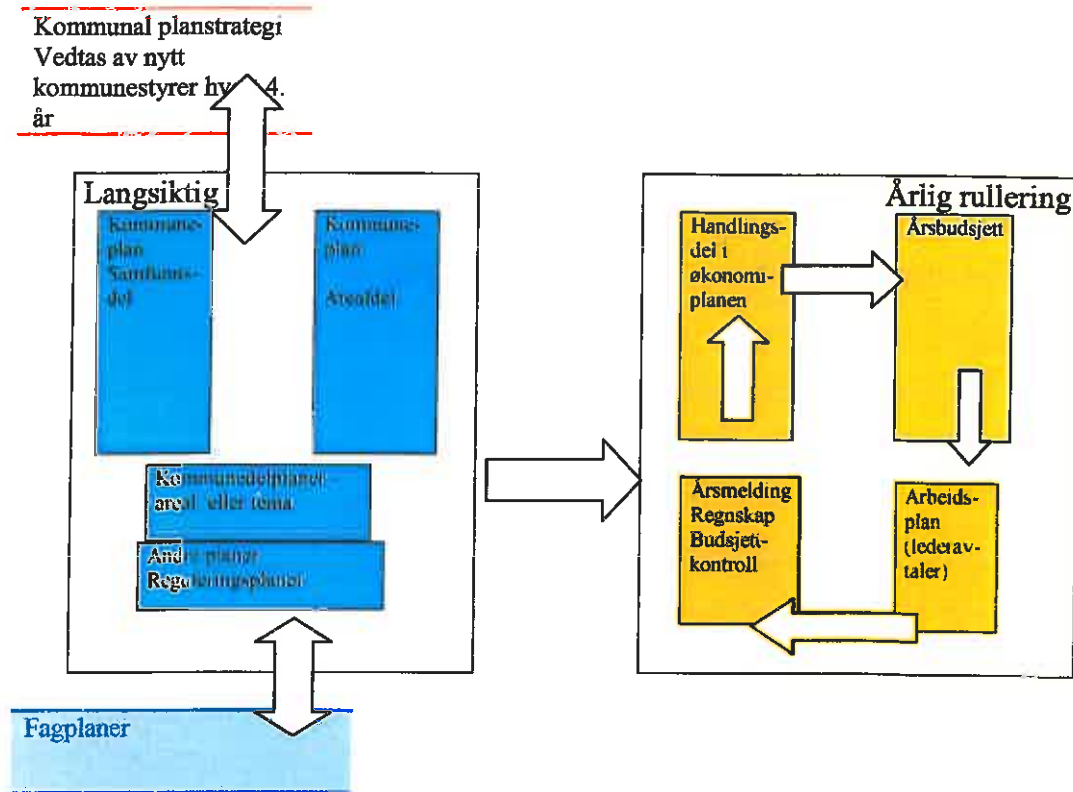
Kommunal planstrategi Vedtas av nytt kommunestyrer hv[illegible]4. år

Langsiktig

Kommuneplan Samfunnsdel

Kommuneplan Arealdel

Kommunedelplaner areal eller tema

Andre planer Reguleringsplaner

Fagplaner

Årlig rullering

Handlingsdel i økonomiplanen

Årsbudsjett

Årsmelding Regnskap Budsjettkontroll

Arbeidsplan (lederavtaler)